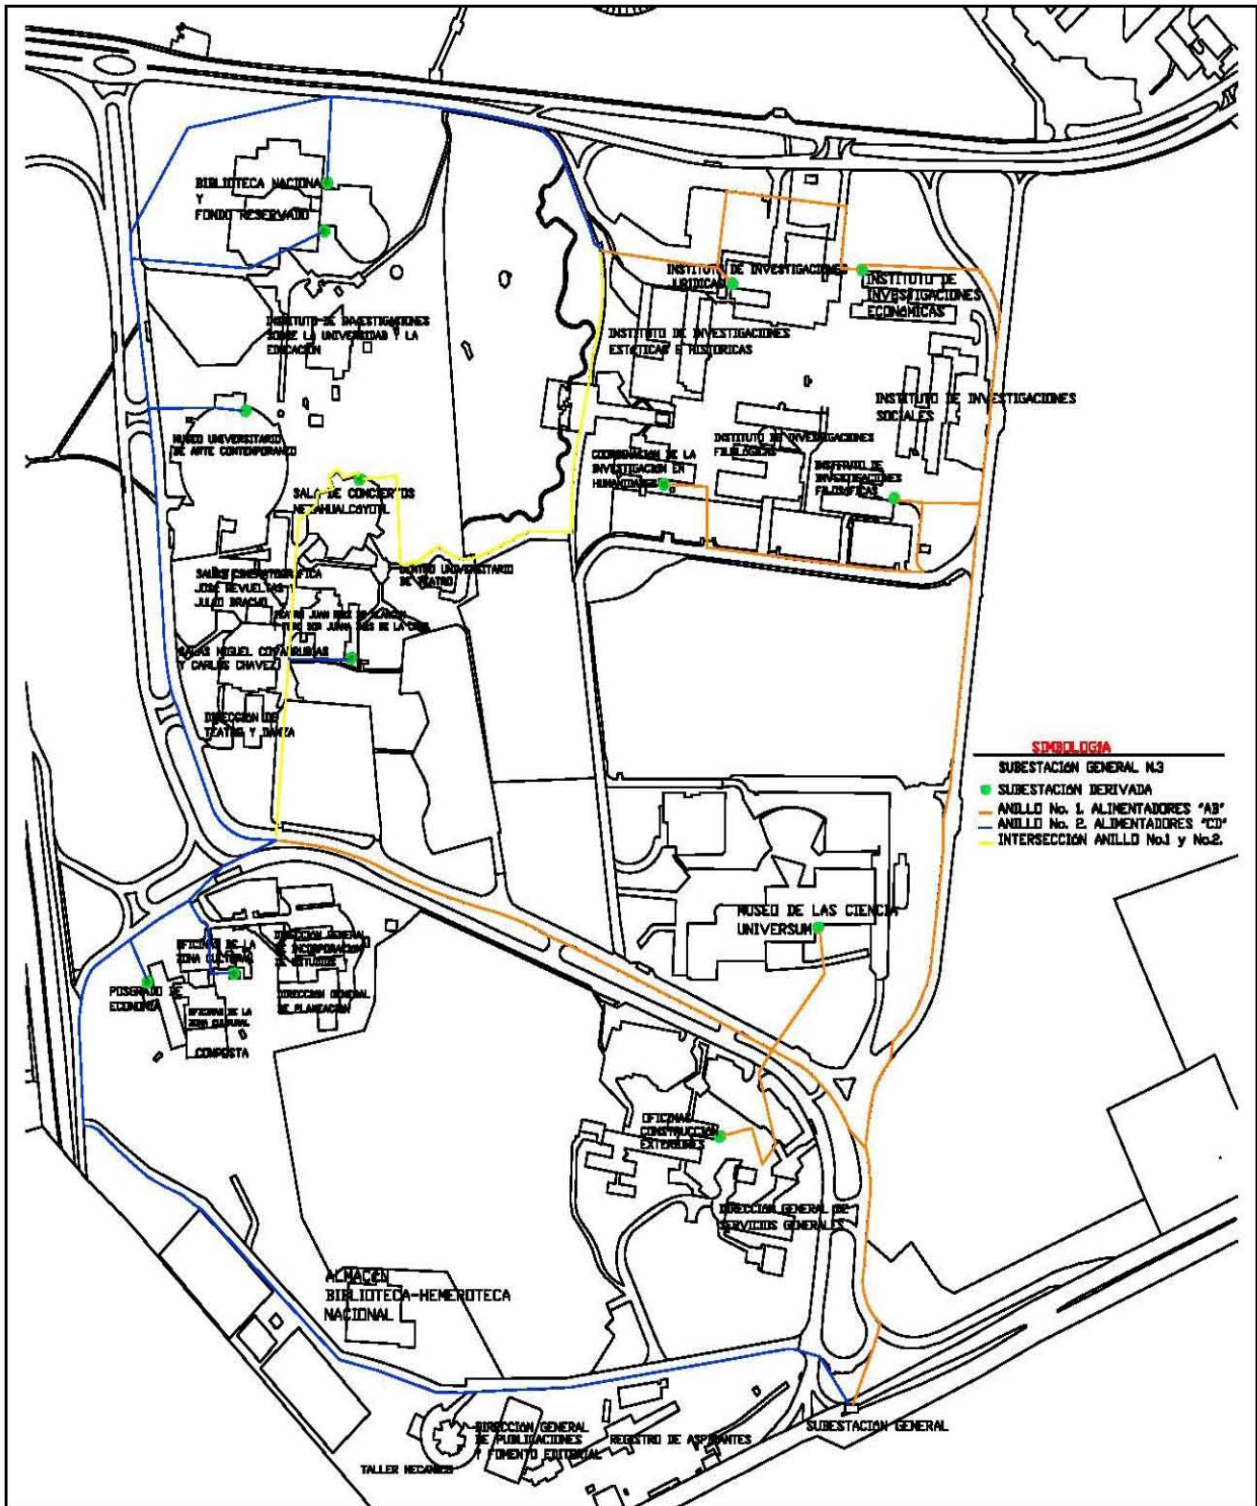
BIBLIOTECA NACIONAL
Y
FONDO RESERVADO

INSTITUTO DE INVESTIGACIONES SOBRE LA UNIVERSIDAD Y LA EDUCACION

MUSEO UNIVERSITARIO DE ARTE CONTEMPORANEO

SALA DE CONCIERTOS NETZAHUALCOYOTL

SALAS CINEMATOGRAFICA JOSE REVUELTAS JULIO BRACHO

TEATRO JUAN RUIZ DE ALARCON FORO SOR JUANA INES DE LA CRUZ

CENTRO UNIVERSITARIO DE TEATRO

SALAS MIGUEL COVARRUBIAS Y CARLOS CHAVEZ

DIRECCION DE TEATRO Y DANZA

INSTITUTO DE INVESTIGACIONES JURIDICAS

INSTITUTO DE INVESTIGACIONES ECONOMICAS

INSTITUTO DE INVESTIGACIONES ESTETICAS E HISTORICAS

INSTITUTO DE INVESTIGACIONES SOCIALES

INSTITUTO DE INVESTIGACIONES FILOLOGICAS

COORDINACION DE LA INVESTIGACION EN HUMANIDADES

INSTITUTO DE INVESTIGACIONES FILOSOFICAS

SIMBOLOGIA
SUBESTACION GENERAL N.3
SUBESTACION DERIVADA
ANILLO No. 1. ALIMENTADORES "AB"
ANILLO No. 2. ALIMENTADORES "CD"
INTERSECCION ANILLO No.1 y No.2.

MUSEO DE LAS CIENCIA UNIVERSUM

OFICINAS DE LA ZONA CULTURAL

DIRECCION GENERAL DE INCORPORACION DE ESTUDIOS

POSGRADO DE ECONOMIA

OFICINAS DE LA ZONA CULTURAL

DIRECCION GENERAL DE PLANEACION

COMPOSTA

OFICINAS CONSTRUCCION EXTERIORES

DIRECCION GENERAL DE SERVICIOS GENERALES

ALMACEN BIBLIOTECA-HEMEROTECA NACIONAL

DIRECCION GENERAL DE PUBLICACIONES Y FOMENTO EDITORIAL

REGISTRO DE ASPIRANTES

SUBESTACION GENERAL

TALLER MECANICO